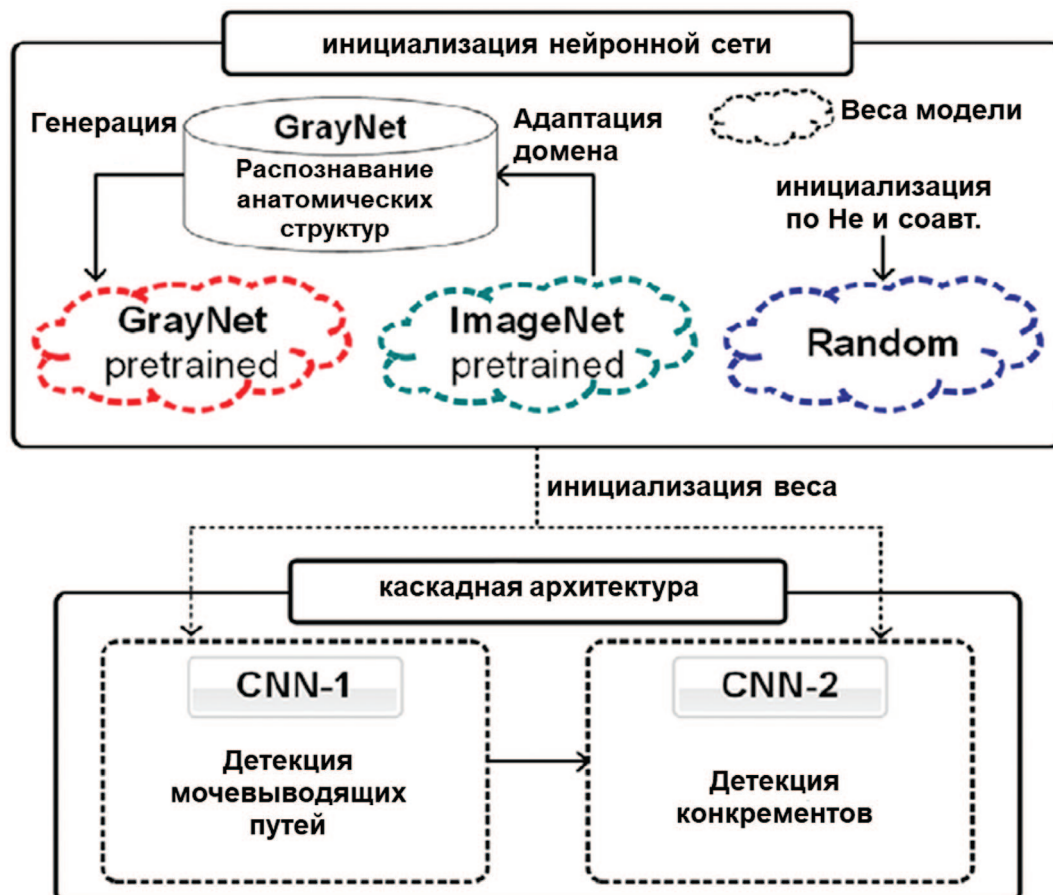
инициализация нейронной сети

Генерация

GrayNet
Распознавание анатомических структур

Адаптация домена

Веса модели

инициализация по He и соавт.

GrayNet pretrained

ImageNet pretrained

Random

инициализация веса

каскадная архитектура

CNN-1
Детекция мочевыводящих путей

CNN-2
Детекция конкрементов